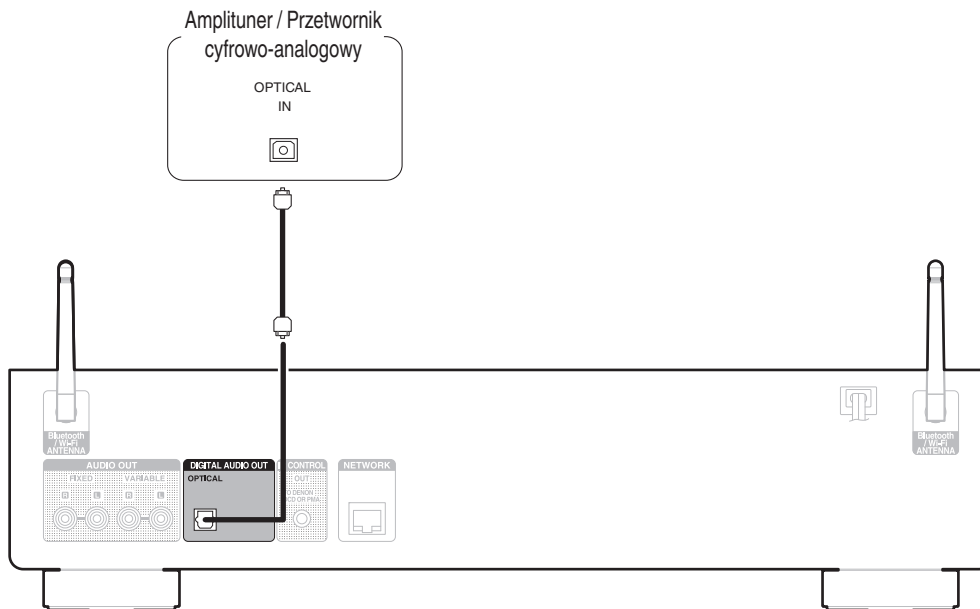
Amplituner / Przetwornik cyfrowo-analogowy

OPTICAL
IN

Bluetooth / Wi-Fi ANTENNA

AUDIO OUT
FIXED
VARIABLE
R
L
R
L

DIGITAL AUDIO OUT
OPTICAL

CONTROL
OUT
TO DENON CD OR PMA

NETWORK

Bluetooth / Wi-Fi ANTENNA